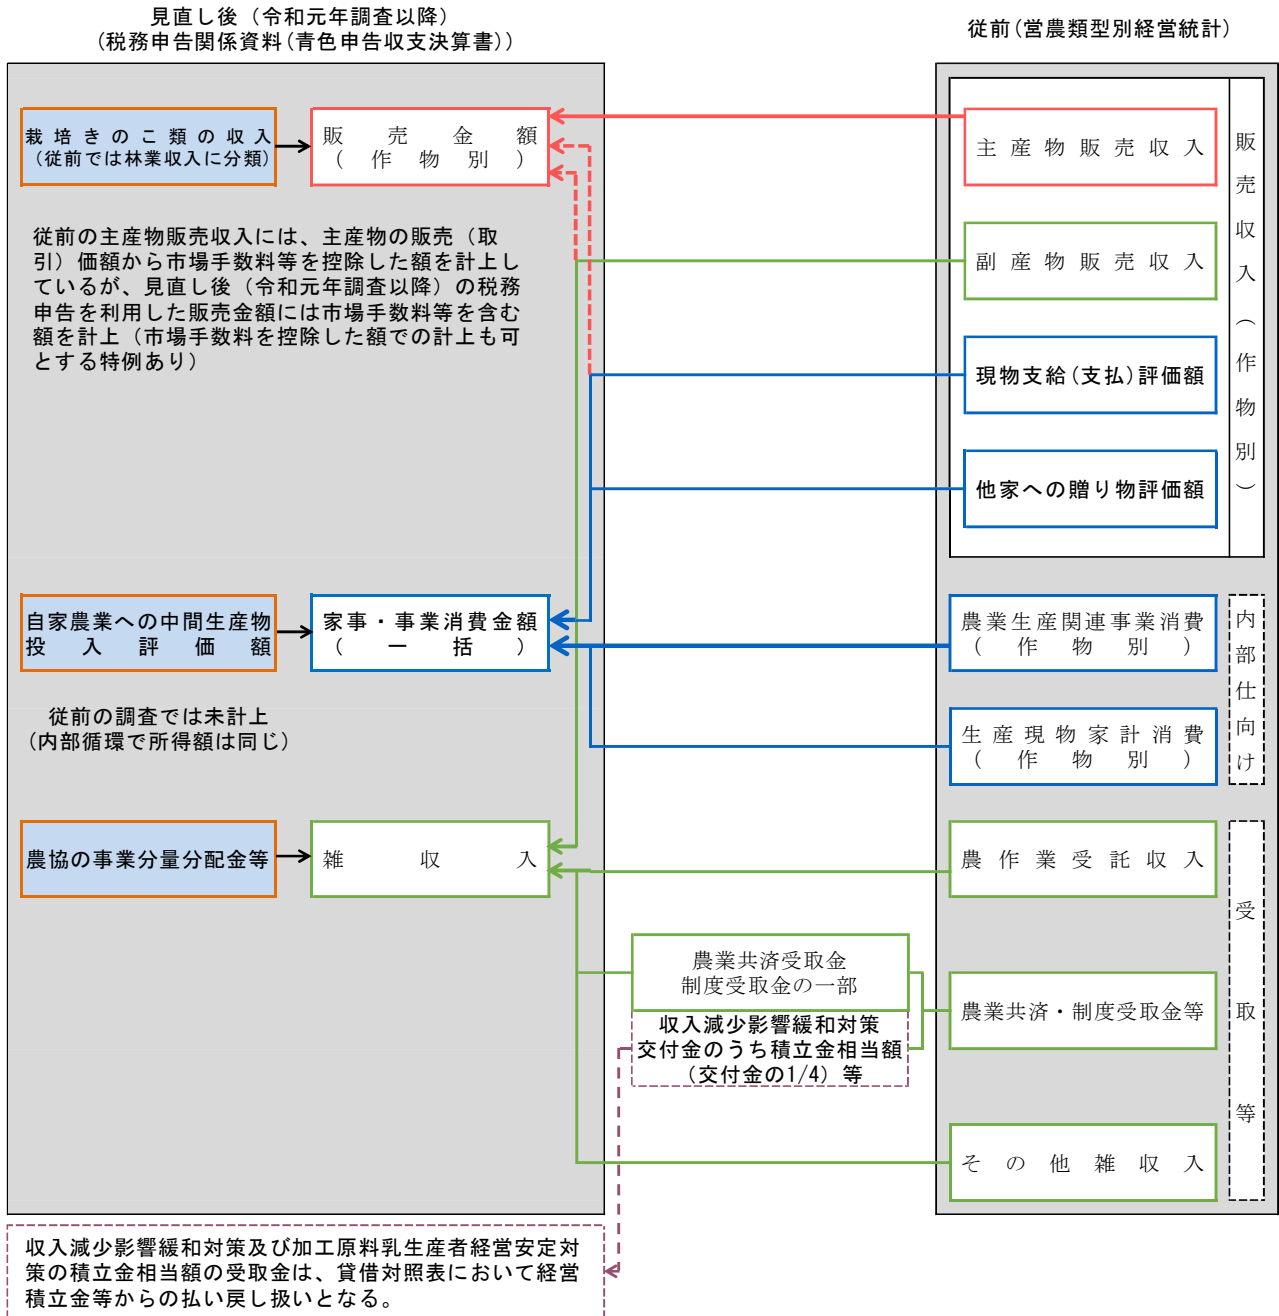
見直し後（令和元年調査以降）
（税務申告関係資料（青色申告収支決算書））

従前（営農類型別経営統計）

栽培きのこ類の収入
（従前では林業収入に分類）

販売金額
（作物別）

主産物販売収入

販売収入（作物別）

副産物販売収入

従前の主産物販売収入には、主産物の販売（取引）価額から市場手数料等を控除した額を計上しているが、見直し後（令和元年調査以降）の税務申告を利用した販売金額には市場手数料等を含む額を計上（市場手数料を控除した額での計上も可とする特例あり）

現物支給（支払）評価額

他家への贈り物評価額

自家農業への中間生産物投入評価額

家事・事業消費金額
（一括）

農業生産関連事業消費
（作物別）

内部仕向け

従前の調査では未計上
（内部循環で所得額は同じ）

生産現物家計消費
（作物別）

農協の事業分量分配金等

雑収入

農作業受託収入

受取等

農業共済受取金
制度受取金の一部

農業共済・制度受取金等

収入減少影響緩和対策
交付金のうち積立金相当額
（交付金の1/4）等

その他雑収入

収入減少影響緩和対策及び加工原料乳生産者経営安定対策の積立金相当額の受取金は、貸借対照表において経営積立金等からの払い戻し扱いとなる。